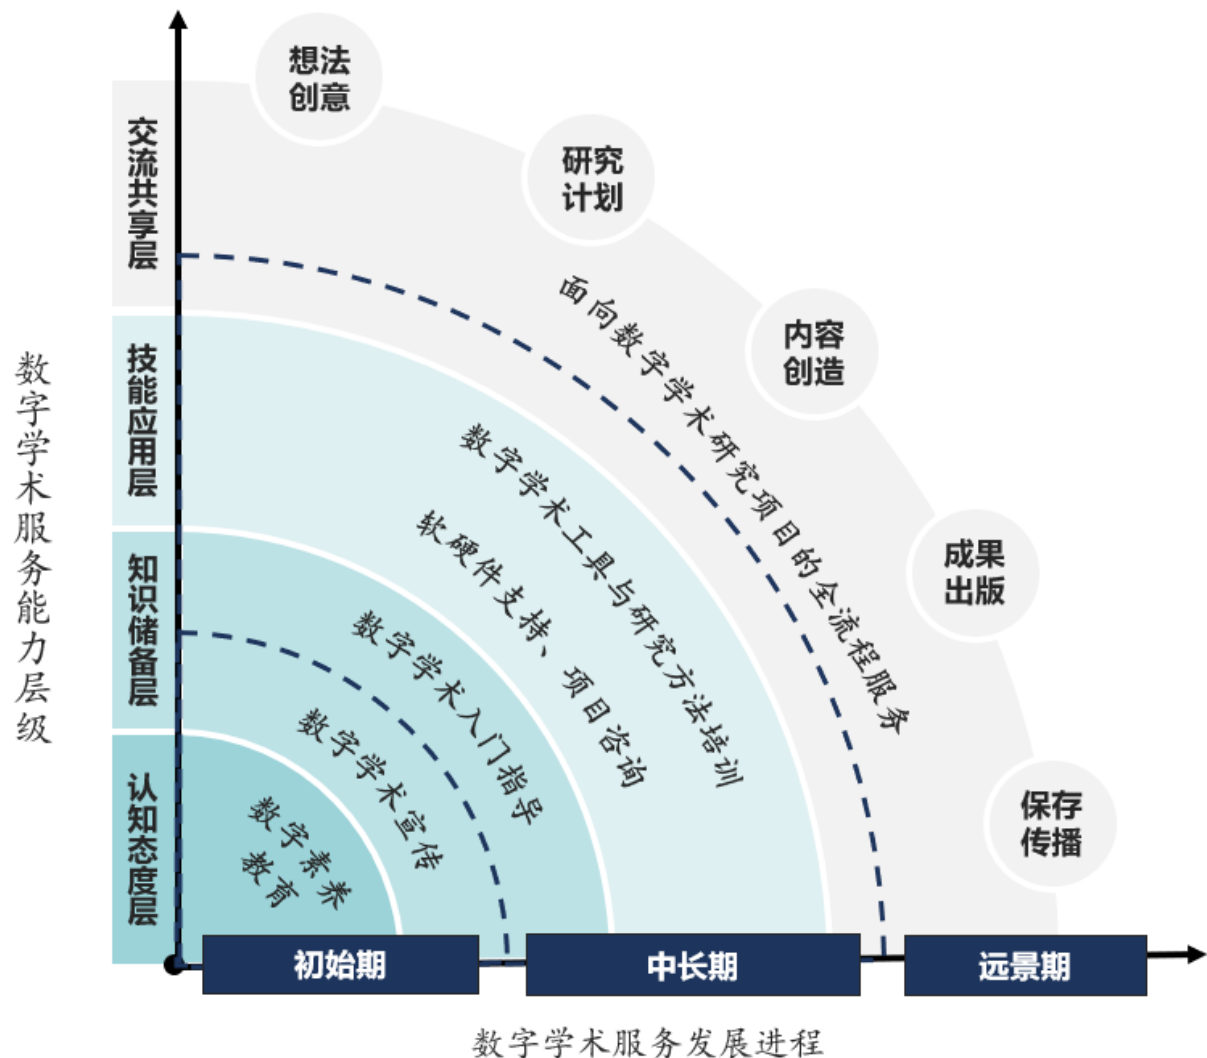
想法创意

研究计划

内容创造

成果出版

保存传播

数字学术服务能力层级

交流共享层

技能应用层

知识储备层

认知态度层

面向数字学术研究项目的全流程服务

数字学术工具与研究方法培训

软硬件支持、项目咨询

数字学术入门指导

数字学术宣传

数字素养教育

初始期

中长期

远景期

数字学术服务发展进程